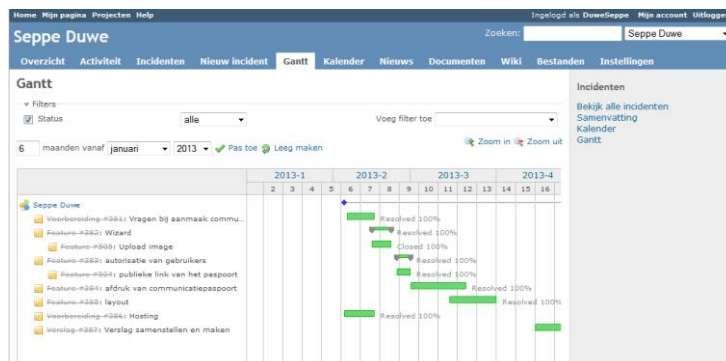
Home Mijn pagina Projecten Help

Ingelogd als DuweSeppe Mijn account Uitlogg

Seppe Duwe

Zoeken: Seppe Duwe

Overzicht Activiteit Incidenten Nieuw incident Gantt Kalender Nieuws Documenten Wiki Bestanden Instellingen

Gantt

Filters

Status alle

Voeg filter toe

6 maanden vanaf januari 2013 Pas toe Leeg maken

Zoom in Zoom uit

| | 2013-1 | | | | 2013-2 | | | | 2013-3 | | | | 2013-4 | |
|---|---|---|---|---|---|---|---|---|---|---|---|---|---|---|
| | 2 | 3 | 4 | 5 | 6 | 7 | 8 | 9 | 10 | 11 | 12 | 13 | 14 | 15 | 16 |

Seppe Duwe
Voorbereiding #381: Vragen bij aanmaak commu... Resolved 100%
Feature #382: Wizard Resolved 100%
Feature #385: Upload image Closed 100%
Feature #383: autorisatie van gebruikers Resolved 100%
Feature #504: publieke link van het paspoort Resolved 100%
Feature #384: afdruk van communicatiepaspoort Resolved 100%
Feature #388: layout Resolved 100%
Voorbereiding #386: Hosting Resolved 100%
Verslag #387: Verslag samenstellen en maken

Incidenten
Bekijk alle incidenten
Samenvatting
Kalender
Gantt